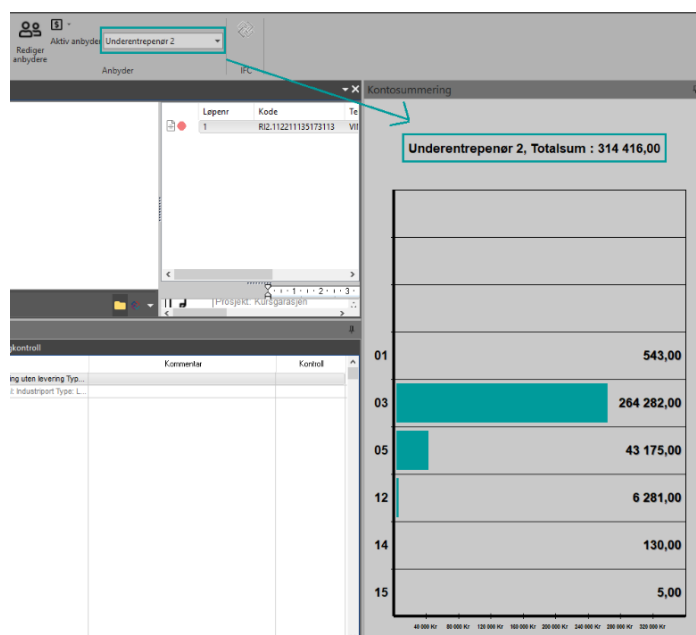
Rediger anbydere

Aktiv anbyder

Underentrepenør 2

Anbyder

IFC

Kontosummering

| Løpenr | Kode | Te |
|---|---|---|
| 1 | RI2.112211135173113 | VII |

Prosjekt: Kursgarasjen

kontroll

| | Kommentar | Kontroll |
|---|---|---|
| ing uten levering Typ... | | |
| t: Industriport Type: L... | | |

Underentrepenør 2, Totalsum : 314 416,00

01 543,00
03 264 282,00
05 43 175,00
12 6 281,00
14 130,00
15 5,00

40 000 Kr 80 000 Kr 120 000 Kr 160 000 Kr 200 000 Kr 240 000 Kr 280 000 Kr 320 000 Kr